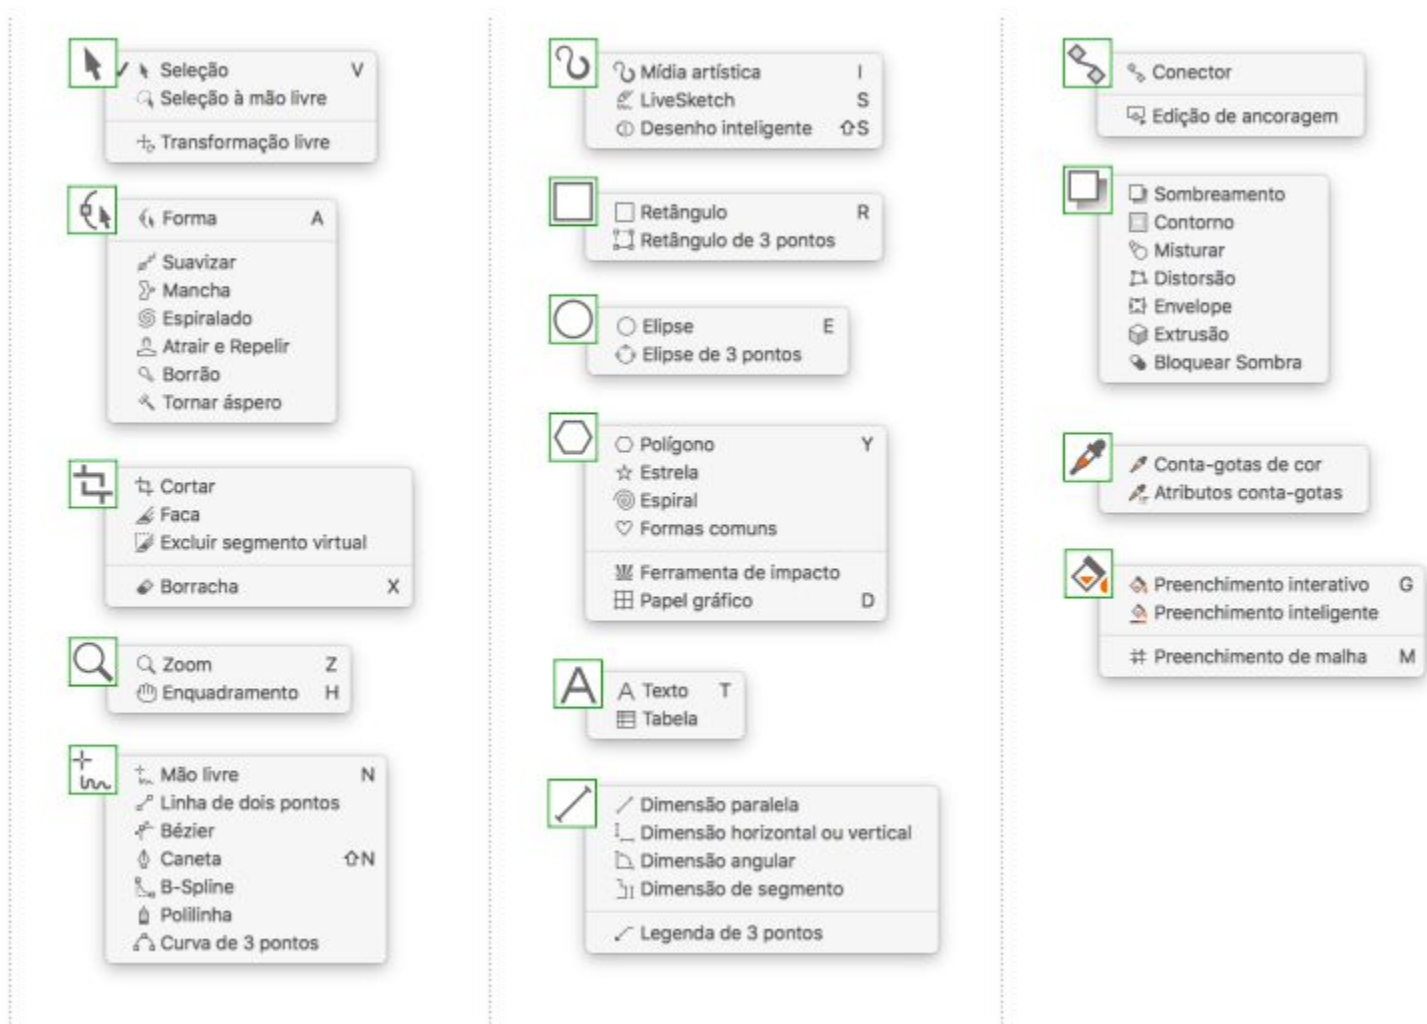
Seleção V
Seleção à mão livre
Transformação livre

Forma A
Suavizar
Mancha
Espiralado
Atrair e Repelir
Borrão
Tornar áspero

Cortar
Faca
Excluir segmento virtual
Borracha X

Zoom Z
Enquadramento H

Mão livre N
Linha de dois pontos
Bézier
Caneta ⇧N
B-Spline
Polilinha
Curva de 3 pontos

Mídia artística I
LiveSketch S
Desenho inteligente ⇧S

Retângulo R
Retângulo de 3 pontos

Elipse E
Elipse de 3 pontos

Polígono Y
Estrela
Espiral
Formas comuns
Ferramenta de impacto
Papel gráfico D

Texto T
Tabela

Dimensão paralela
Dimensão horizontal ou vertical
Dimensão angular
Dimensão de segmento
Legenda de 3 pontos

Conector
Edição de ancoragem

Sombreamento
Contorno
Misturar
Distorsão
Envelope
Extrusão
Bloquear Sombra

Conta-gotas de cor
Atributos conta-gotas

Preenchimento interativo G
Preenchimento inteligente
Preenchimento de malha M